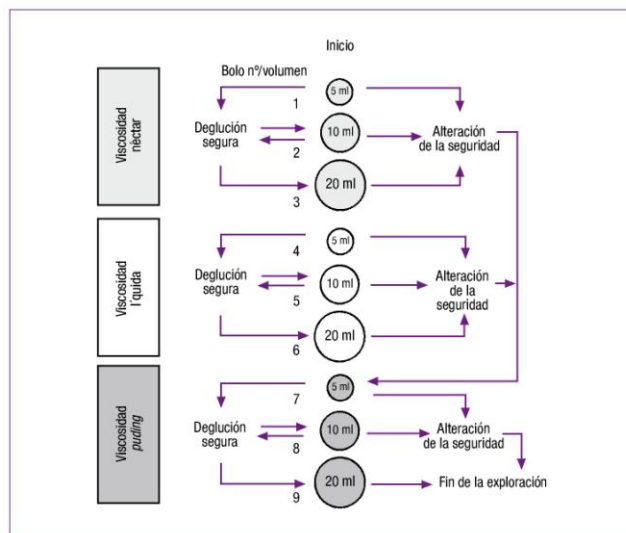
Inicio

Bolo nº/volumen

Viscosidad néctar

1
5 ml
Deglución segura
10 ml
Alteración de la seguridad
2
20 ml
3

Viscosidad líquida

4
5 ml
Deglución segura
10 ml
Alteración de la seguridad
5
20 ml
6

Viscosidad *puding*

7
5 ml
Deglución segura
10 ml
Alteración de la seguridad
8
20 ml
Fin de la exploración
9